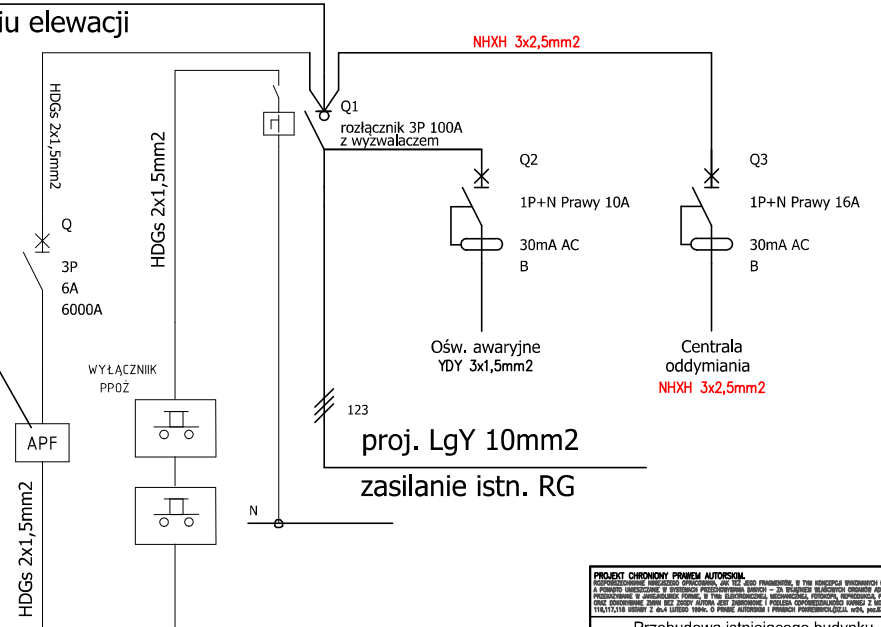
iu elewacji

NHXH 3x2,5mm2

HDGs 2x1,5mm2

HDGs 2x1,5mm2

Q1
rozłącznik 3P 100A
z wyzwalaczem

Q2

1P+N Prawy 10A

30mA AC
B

Q3

1P+N Prawy 16A

30mA AC
B

Q

3P
6A
6000A

Ośw. awaryjne
YDY 3x1,5mm2

Centrala
oddymiania
NHXH 3x2,5mm2

WYŁĄCZNIIK
PPOŻ

123

proj. LgY 10mm2

zasilanie istn. RG

APF

N

HDGs 2x1,5mm2

PROJEKT CHRONIONY PRAWEM AUTORSKIM.
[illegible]

Przebudowa istniejącego budynku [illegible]